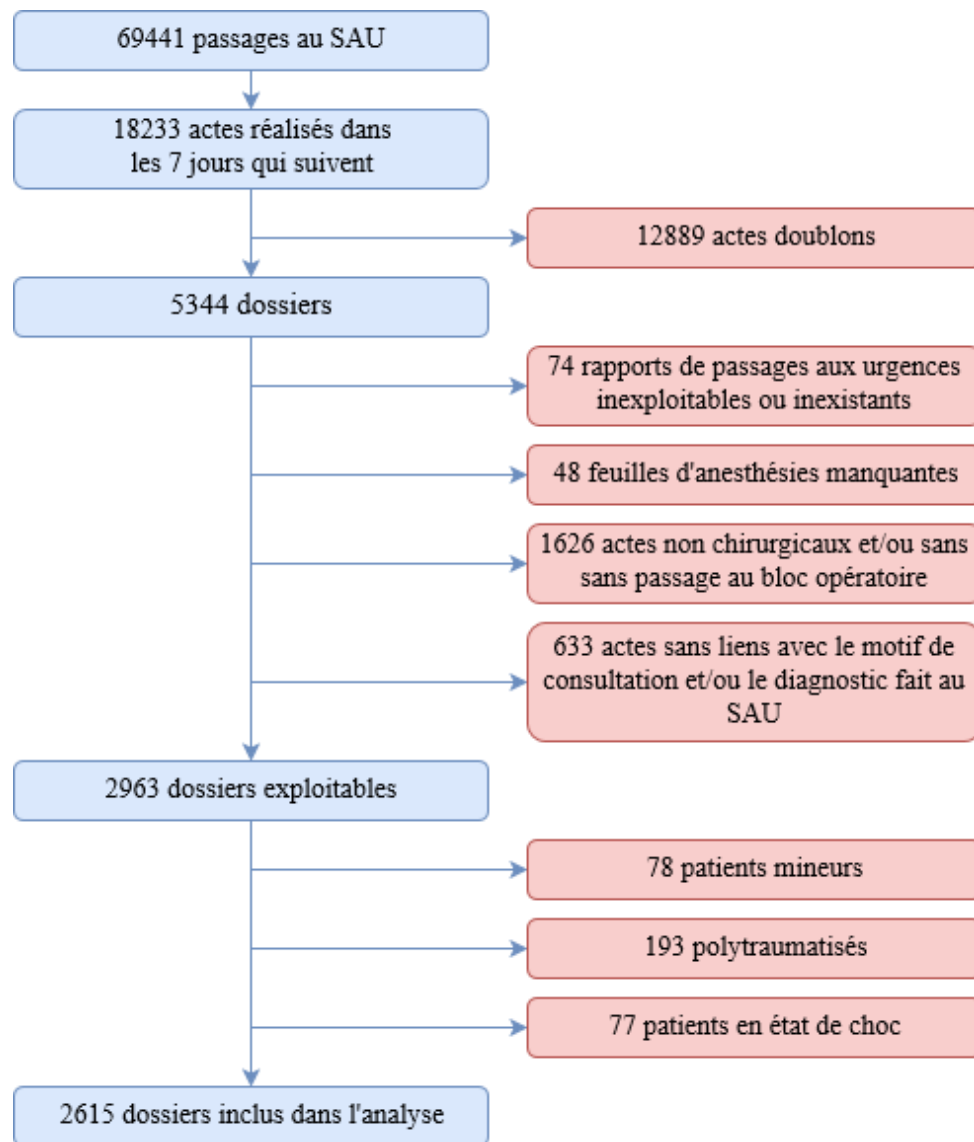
69441 passages au SAU

18233 actes réalisés dans les 7 jours qui suivent

12889 actes doublons

5344 dossiers

74 rapports de passages aux urgences inexploitables ou inexistants

48 feuilles d'anesthésies manquantes

1626 actes non chirurgicaux et/ou sans sans passage au bloc opératoire

633 actes sans liens avec le motif de consultation et/ou le diagnostic fait au SAU

2963 dossiers exploitables

78 patients mineurs

193 polytraumatisés

77 patients en état de choc

2615 dossiers inclus dans l'analyse